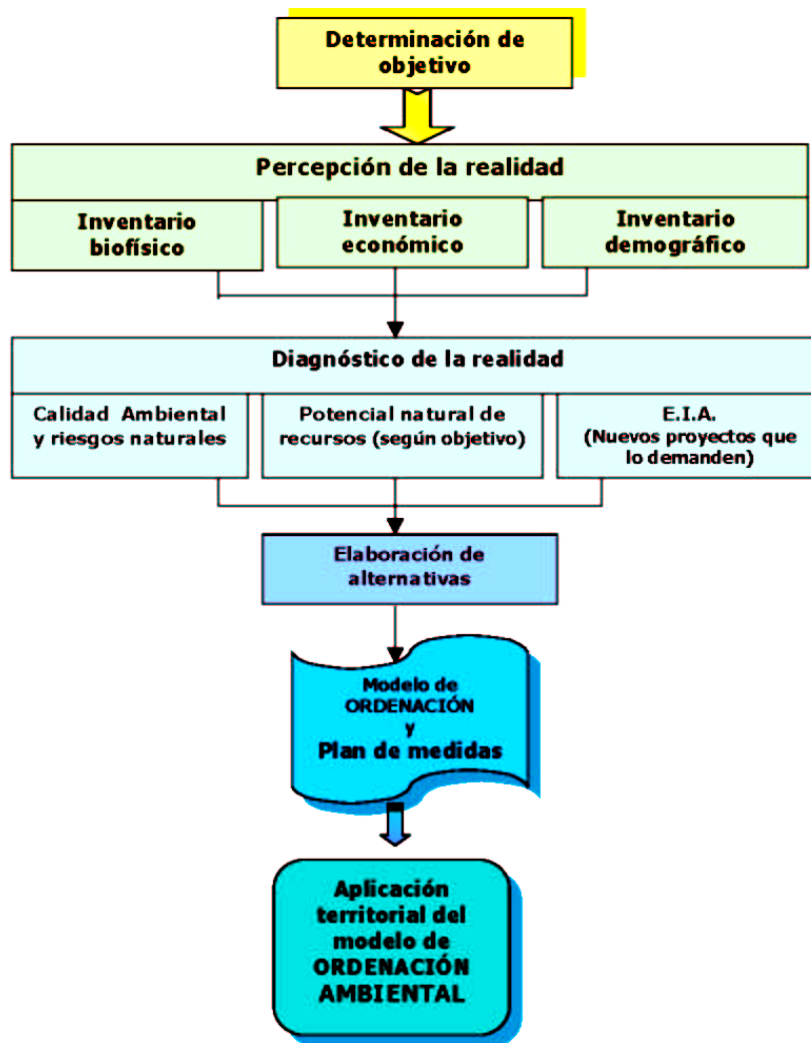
Determinación de objetivo

Percepción de la realidad

Inventario biofísico

Inventario económico

Inventario demográfico

Diagnóstico de la realidad

Calidad Ambiental y riesgos naturales

Potencial natural de recursos (según objetivo)

E.I.A. (Nuevos proyectos que lo demanden)

Elaboración de alternativas

Modelo de ORDENACIÓN y Plan de medidas

Aplicación territorial del modelo de ORDENACIÓN AMBIENTAL